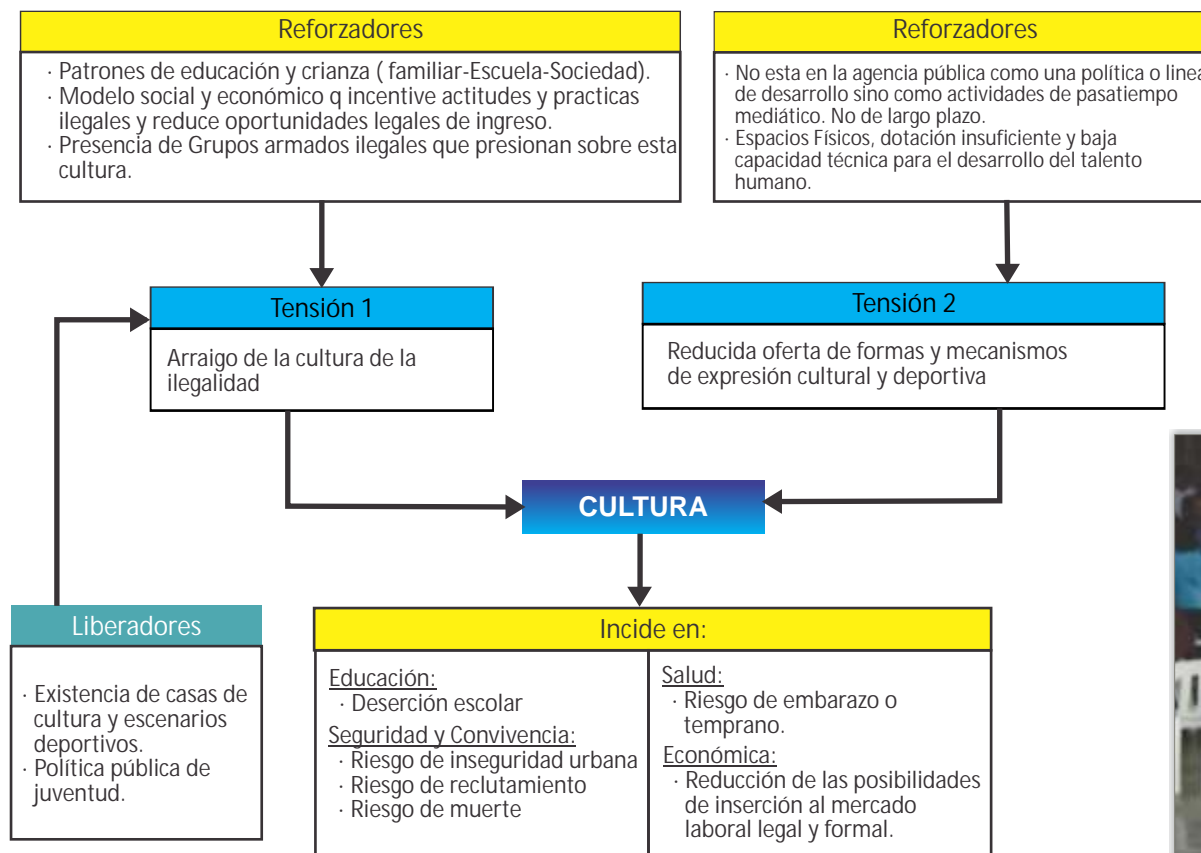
Reforzadores

· Patrones de educación y crianza ( familiar-Escuela-Sociedad).
· Modelo social y económico q incentive actitudes y practicas ilegales y reduce oportunidades legales de ingreso.
· Presencia de Grupos armados ilegales que presionan sobre esta cultura.

Reforzadores

· No esta en la agencia pública como una política o linea de desarrollo sino como actividades de pasatiempo mediático. No de largo plazo.
· Espacios Físicos, dotación insuficiente y baja capacidad técnica para el desarrollo del talento humano.

Tensión 1

Arraigo de la cultura de la ilegalidad

Tensión 2

Reducida oferta de formas y mecanismos de expresión cultural y deportiva

CULTURA

Liberadores

· Existencia de casas de cultura y escenarios deportivos.
· Política pública de juventud.

Incide en:

Educación:
· Deserción escolar
Seguridad y Convivencia:
· Riesgo de inseguridad urbana
· Riesgo de reclutamiento
· Riesgo de muerte

Salud:
· Riesgo de embarazo o temprano.
Económica:
· Reducción de las posibilidades de inserción al mercado laboral legal y formal.